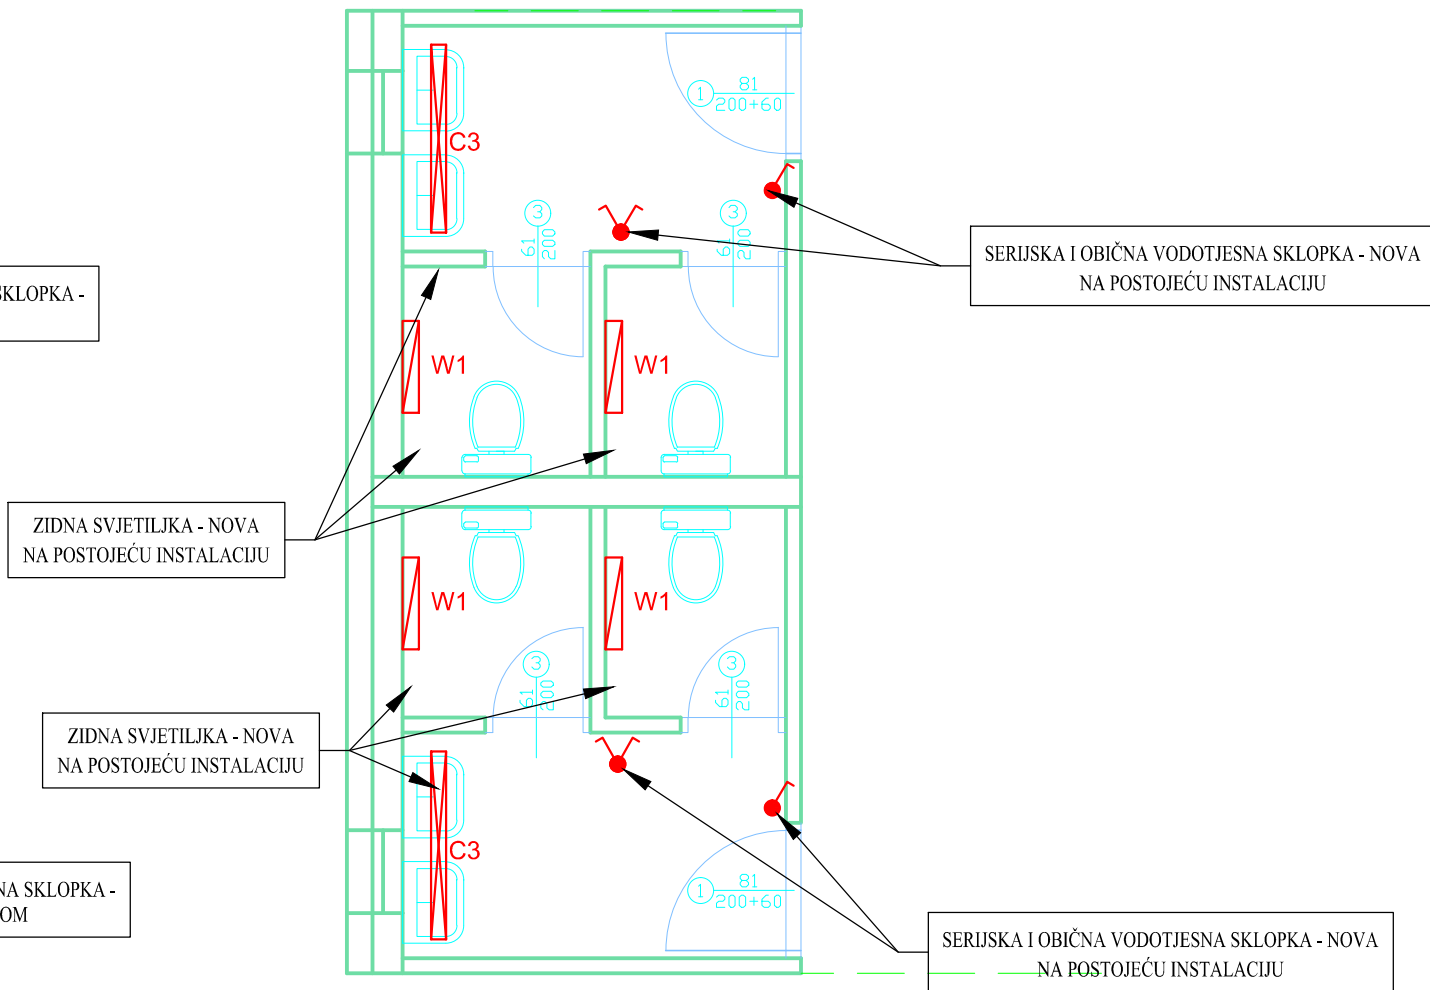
1 81 200+60

C3

3 61 200

3 61 200

SERIJSKA I OBIČNA VODOTJESNA SKLOPKA - NOVA NA POSTOJEĆU INSTALACIJU

SKLOPKA -

W1

W1

ZIDNA SVJETILJKA - NOVA NA POSTOJEĆU INSTALACIJU

W1

W1

3 61 200

3 61 200

ZIDNA SVJETILJKA - NOVA NA POSTOJEĆU INSTALACIJU

C3

NA SKLOPKA - OM

1 81 200+60

SERIJSKA I OBIČNA VODOTJESNA SKLOPKA - NOVA NA POSTOJEĆU INSTALACIJU